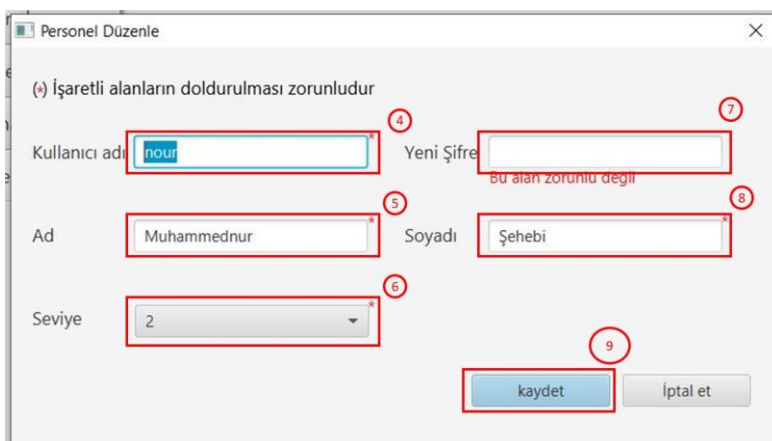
Personel Düzenle

(*) İşaretli alanların doldurulması zorunludur

4

7

Kullanıcı adı nour *

Yeni Şifre

Bu alan zorunlu değil

5

8

Ad Muhammednur *

Soyadı Şehebi *

6

Seviye 2 *

9

kaydet

İptal et